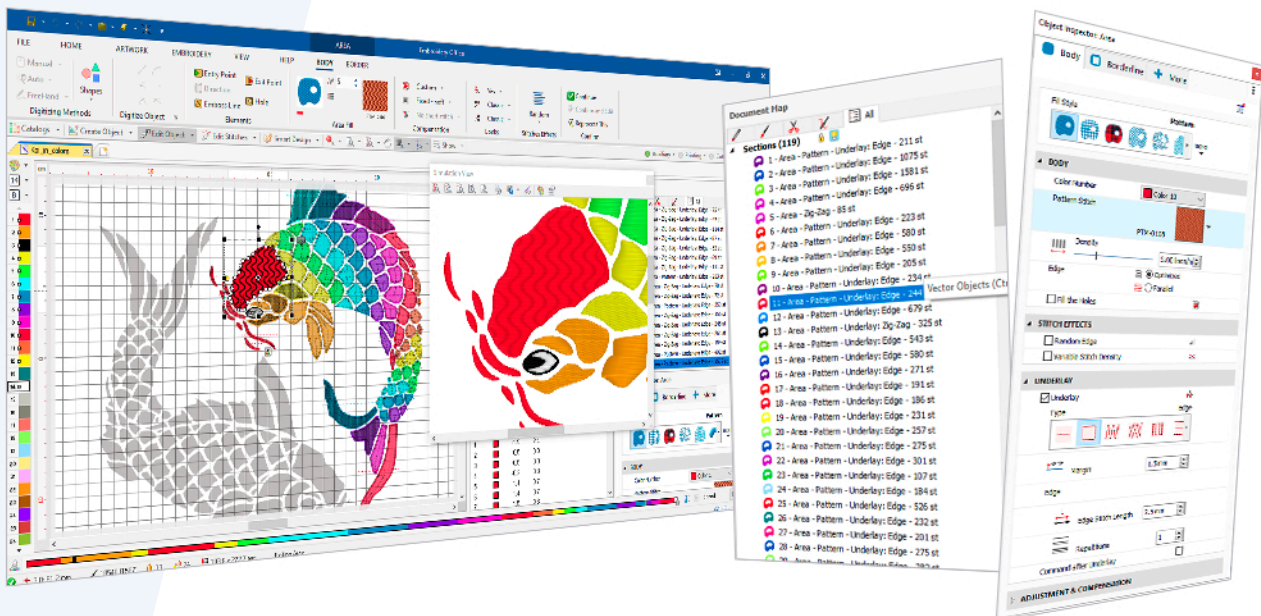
FILE HOME ARTWORK EMBROIDERY VIEW HELP BODY BORDER AREA

Manual
Auto
FreeHand
Digitizing Methods
Shapes
Digitize Object
Entry Point
Exit Point
Emboss Line
Hole
Elements
Area Fill
Comparative
Tools
Stitches Effects
Kapture

Catalogs Create Object Edit Object Edit Stitches Insert Design

Koi_in_colors

Simulation View

Document Map
All
Sections (119)
1 - Area - Pattern - Underlay: Edge - 211 st
1 - Area - Pattern - Underlay: Edge - 1075 st
2 - Area - Pattern - Underlay: Edge - 1581 st
3 - Area - Pattern - Underlay: Edge - 696 st
4 - Area - Pattern - Underlay: Edge - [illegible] st
5 - Area - Zig-Zag - 85 st
6 - Area - Pattern - Underlay: Edge - 223 st
6 - Area - Pattern - Underlay: Edge - 580 st
7 - Area - Pattern - Underlay: Edge - 550 st
8 - Area - Pattern - Underlay: Edge - 233 st
9 - Area - Pattern - Underlay: Edge - 205 st
10 - Area - Pattern - Underlay: Edge - 234 st
11 - Area - Pattern - Underlay: Edge - 244
Vector Objects (Ctr
12 - Area - Pattern - Underlay: Edge - 679 st
13 - Area - Pattern - Underlay: Zig-Zag - 325 st
14 - Area - Pattern - Underlay: Edge - 543 st
15 - Area - Pattern - Underlay: Edge - 580 st
16 - Area - Pattern - Underlay: Edge - 271 st
17 - Area - Pattern - Underlay: Edge - 191 st
18 - Area - Pattern - Underlay: Edge - 186 st
19 - Area - Pattern - Underlay: Edge - 231 st
20 - Area - Pattern - Underlay: Edge - 257 st
21 - Area - Pattern - Underlay: Edge - 275 st
22 - Area - Pattern - Underlay: Edge - 301 st
23 - Area - Pattern - Underlay: Edge - 107 st
24 - Area - Pattern - Underlay: Edge - 184 st
25 - Area - Pattern - Underlay: Edge - 526 st
26 - Area - Pattern - Underlay: Edge - 232 st
27 - Area - Pattern - Underlay: Edge - 201 st
28 - Area - Pattern - Underlay: Edge - 275 st

Object Inspector: Area
Body Borderline More
Fill Style
Pattern
BODY
Color Number
Color 13
Pattern Stitch
PTX-0118
Density
Edge
Continuous
Parallel
Fill the Holes
STITCH EFFECTS
Random Edge
Variable Stitch Density
UNDERLAY
Underlay
Type
Margin
Edge
Edge Stitch Length
Repetitions
Command after Underlay
ADJUSTMENT & COMPENSATION